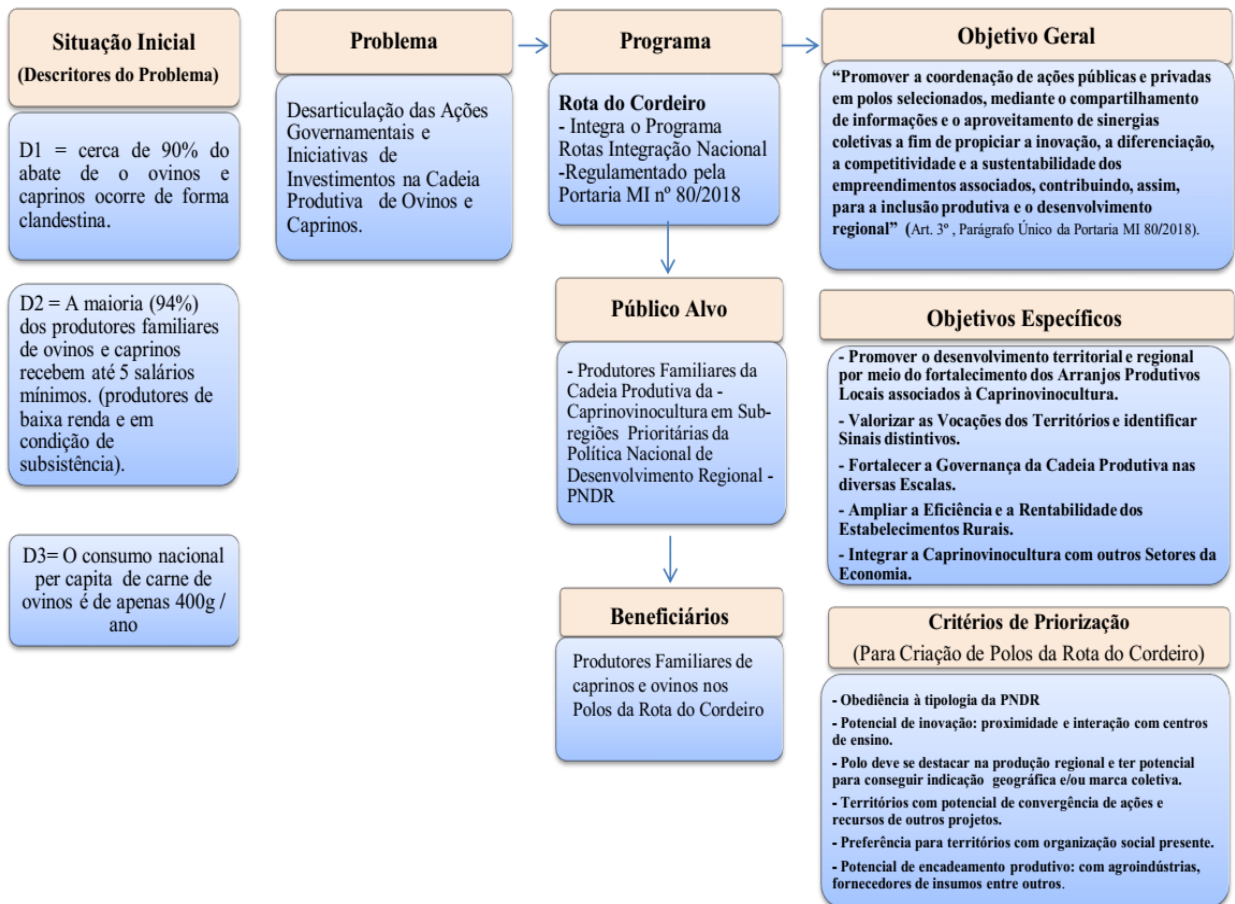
Situação Inicial
(Descritores do Problema)

D1 = cerca de 90% do abate de o ovinos e caprinos ocorre de forma clandestina.

D2 = A maioria (94%) dos produtores familiares de ovinos e caprinos recebem até 5 salários mínimos. (produtores de baixa renda e em condição de subsistência).

D3= O consumo nacional per capita de carne de ovinos é de apenas 400g / ano

Problema

Desarticulação das Ações Governamentais e Iniciativas de Investimentos na Cadeia Produtiva de Ovinos e Caprinos.

Programa

Rota do Cordeiro
- Integra o Programa Rotas Integração Nacional
-Regulamentado pela Portaria MI nº 80/2018

Público Alvo

- Produtores Familiares da Cadeia Produtiva da - Caprinovinocultura em Subregiões Prioritárias da Política Nacional de Desenvolvimento Regional - PNDR

Beneficiários

Produtores Familiares de caprinos e ovinos nos Polos da Rota do Cordeiro

Objetivo Geral

"Promover a coordenação de ações públicas e privadas em polos selecionados, mediante o compartilhamento de informações e o aproveitamento de sinergias coletivas a fim de propiciar a inovação, a diferenciação, a competitividade e a sustentabilidade dos empreendimentos associados, contribuindo, assim, para a inclusão produtiva e o desenvolvimento regional" (Art. 3º , Parágrafo Único da Portaria MI 80/2018).

Objetivos Específicos

- Promover o desenvolvimento territorial e regional por meio do fortalecimento dos Arranjos Produtivos Locais associados à Caprinovinocultura.
- Valorizar as Vocações dos Territórios e identificar Sinais distintivos.
- Fortalecer a Governança da Cadeia Produtiva nas diversas Escalas.
- Ampliar a Eficiência e a Rentabilidade dos Estabelecimentos Rurais.
- Integrar a Caprinovinocultura com outros Setores da Economia.

Critérios de Priorização
(Para Criação de Polos da Rota do Cordeiro)

- Obediência à tipologia da PNDR
- Potencial de inovação: proximidade e interação com centros de ensino.
- Polo deve se destacar na produção regional e ter potencial para conseguir indicação geográfica e/ou marca coletiva.
- Territórios com potencial de convergência de ações e recursos de outros projetos.
- Preferência para territórios com organização social presente.
- Potencial de encadeamento produtivo: com agroindústrias, fornecedores de insumos entre outros.